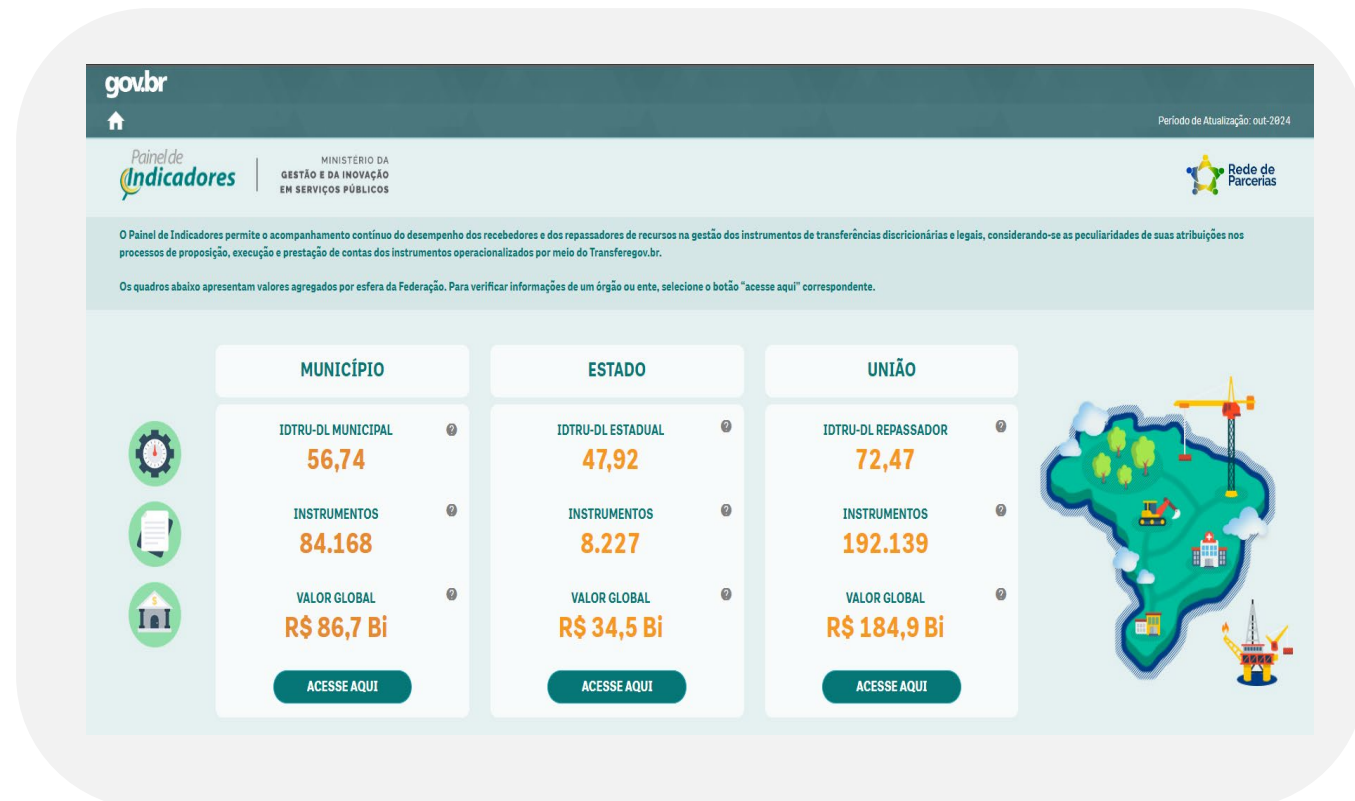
gov.br

Período de Atualização: out-2024

Painel de Indicadores

MINISTÉRIO DA GESTÃO E DA INOVAÇÃO EM SERVIÇOS PÚBLICOS

Rede de Parcerias

O Painel de Indicadores permite o acompanhamento contínuo do desempenho dos recebedores e dos repassadores de recursos na gestão dos instrumentos de transferências discricionárias e legais, considerando-se as peculiaridades de suas atribuições nos processos de proposição, execução e prestação de contas dos instrumentos operacionalizados por meio do Transferegov.br.

Os quadros abaixo apresentam valores agregados por esfera da Federação. Para verificar informações de um órgão ou ente, selecione o botão "acesse aqui" correspondente.

MUNICÍPIO

IDTRU-DL MUNICIPAL
56,74

INSTRUMENTOS
84.168

VALOR GLOBAL
R$ 86,7 Bi

ACESSE AQUI

ESTADO

IDTRU-DL ESTADUAL
47,92

INSTRUMENTOS
8.227

VALOR GLOBAL
R$ 34,5 Bi

ACESSE AQUI

UNIÃO

IDTRU-DL REPASSADOR
72,47

INSTRUMENTOS
192.139

VALOR GLOBAL
R$ 184,9 Bi

ACESSE AQUI